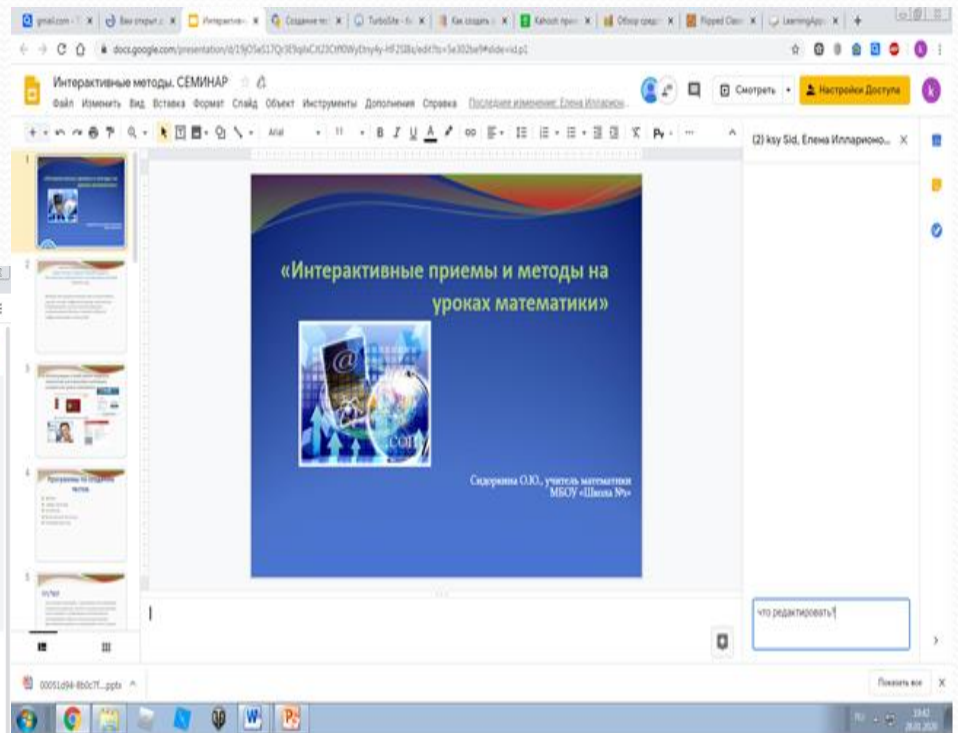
gmail.com | Вам открыт д | Интерактив | Создание те | TurboSite | Как создать | Kahoot! | Обзор сред | Flipped Class | LearningApps

docs.google.com/presentation/d/19jO5eS17Q/3E9qlsCt23CtR0Wy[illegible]/edit#slide=id.p1

Интерактивные методы, СЕМИНАР

Файл Изменить Вид Вставка Формат Слайд Объект Инструменты Дополнения Справка Последнее изменение: Елена Илларион...

Смотреть

Настройки Доступа

Arial 11

(2) ksy Sid, Елена Илларионо...

«Интерактивные приемы и методы на уроках математики»

.com

Сидоркина О.Ю., учитель математики МБОУ «Школа №»

что редактировать?

00051d94-8b0c7f....pptx

Показать все

19:42
28.01.2020